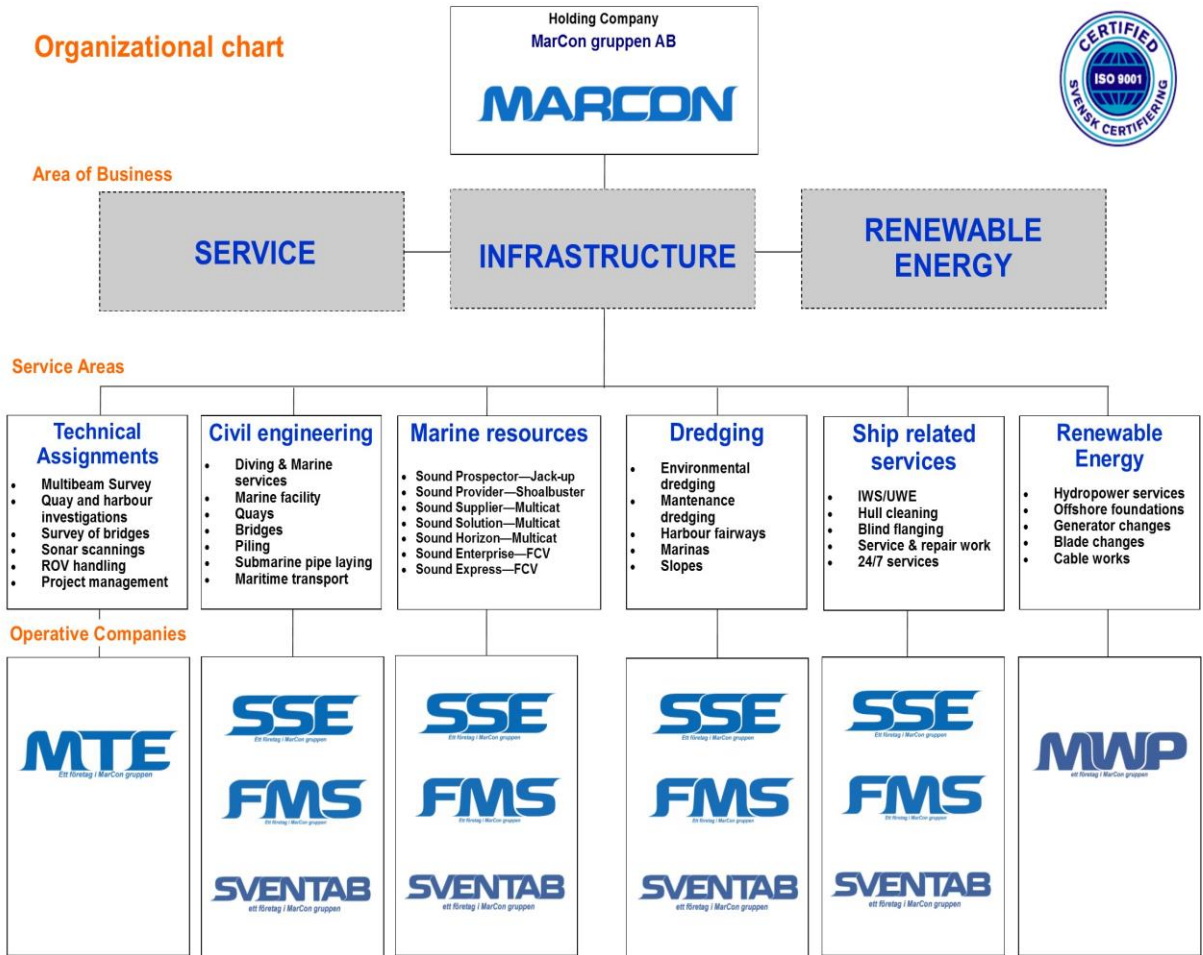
Organizational chart

Holding Company
MarCon gruppen AB
MARCON

CERTIFIED
ISO 9001
SVENSK CERTIFIERING

Area of Business

SERVICE

INFRASTRUCTURE

RENEWABLE ENERGY

Service Areas

Technical Assignments
- Multibeam Survey
- Quay and harbour investigations
- Survey of bridges
- Sonar scannings
- ROV handling
- Project management

Civil engineering
- Diving & Marine services
- Marine facility
- Quays
- Bridges
- Piling
- Submarine pipe laying
- Maritime transport

Marine resources
- Sound Prospector—Jack-up
- Sound Provider—Shoalbuster
- Sound Supplier—Multicat
- Sound Solution—Multicat
- Sound Horizon—Multicat
- Sound Enterprise—FCV
- Sound Express—FCV

Dredging
- Environmental dredging
- Mantenance dredging
- Harbour fairways
- Marinas
- Slopes

Ship related services
- IWS/UWE
- Hull cleaning
- Blind flanging
- Service & repair work
- 24/7 services

Renewable Energy
- Hydropower services
- Offshore foundations
- Generator changes
- Blade changes
- Cable works

Operative Companies

MTE
Ett företag i MarCon gruppen

SSE
Ett företag i MarCon gruppen
FMS
Ett företag i MarCon gruppen
SVENTAB
ett företag i MarCon gruppen

SSE
Ett företag i MarCon gruppen
FMS
Ett företag i MarCon gruppen
SVENTAB
ett företag i MarCon gruppen

SSE
Ett företag i MarCon gruppen
FMS
Ett företag i MarCon gruppen
SVENTAB
ett företag i MarCon gruppen

SSE
Ett företag i MarCon gruppen
FMS
Ett företag i MarCon gruppen
SVENTAB
ett företag i MarCon gruppen

MWP
ett företag i MarCon gruppen